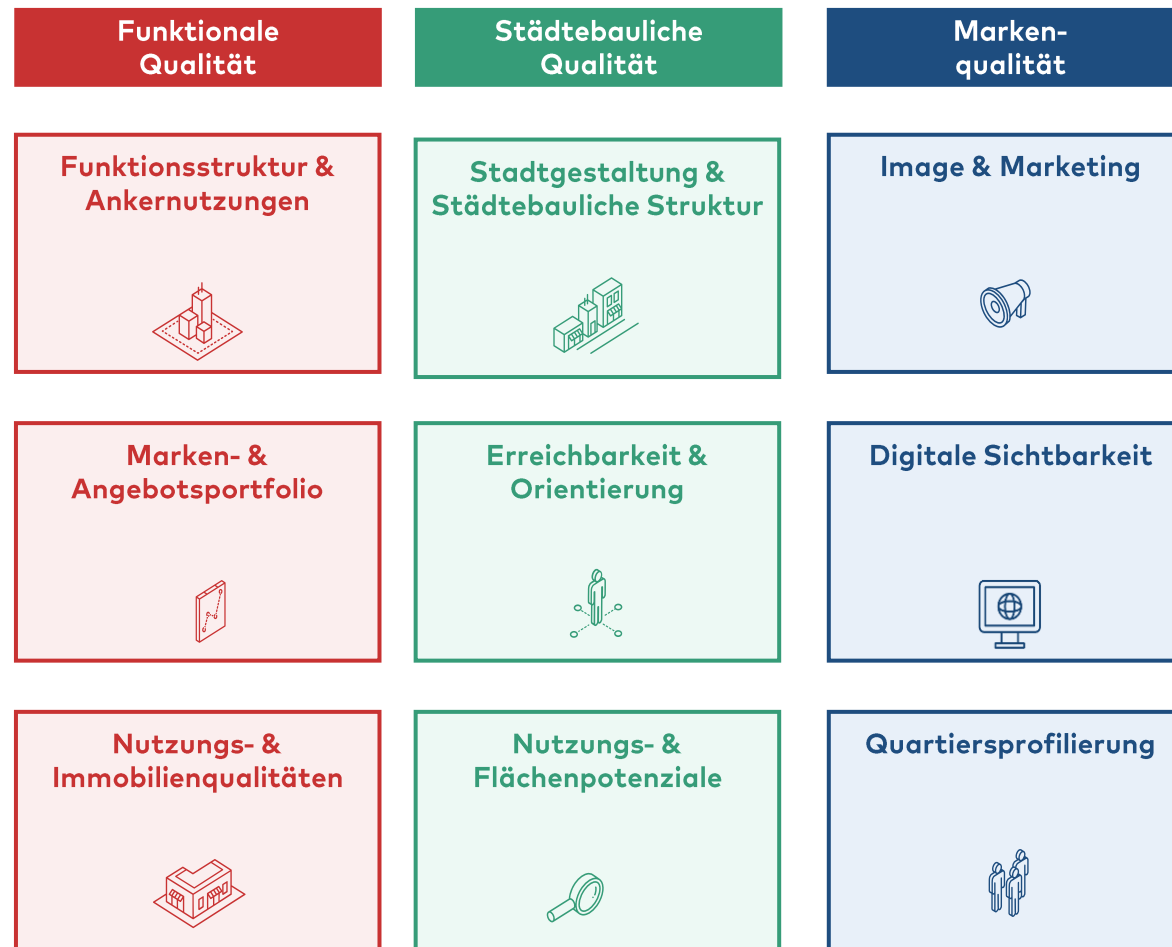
Funktionale Qualität

Städtebauliche Qualität

Marken-qualität

Funktionsstruktur & Ankernutzungen

Stadtgestaltung & Städtebauliche Struktur

Image & Marketing

Marken- & Angebotsportfolio

Erreichbarkeit & Orientierung

Digitale Sichtbarkeit

Nutzungs- & Immobilienqualitäten

Nutzungs- & Flächenpotenziale

Quartiersprofilierung